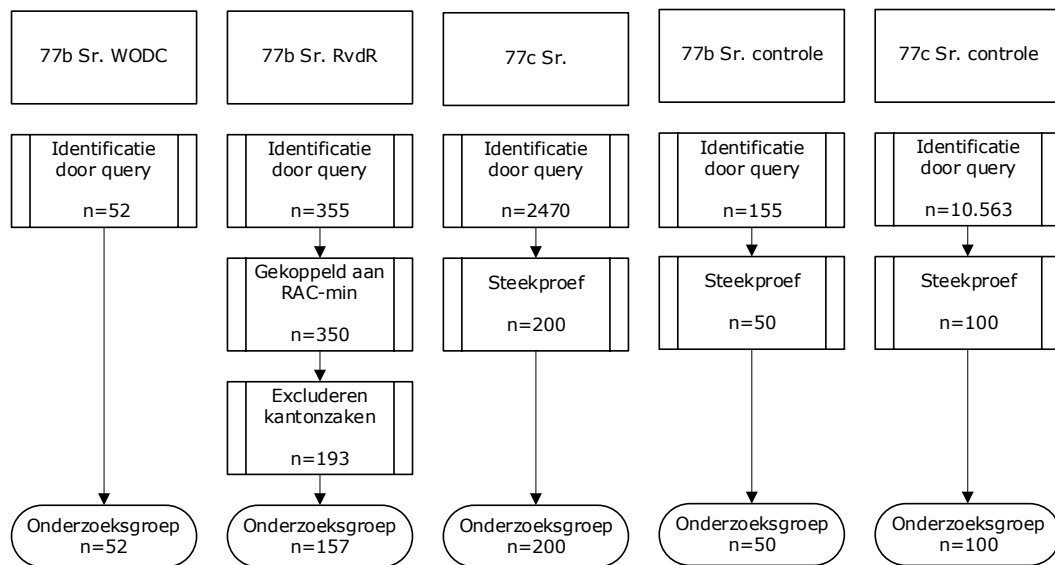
77b Sr. WODC

Identificatie door query

n=52

Onderzoeksgroep n=52

77b Sr. RvdR

Identificatie door query

n=355

Gekoppeld aan RAC-min

n=350

Excluderen kantonzaken

n=193

Onderzoeksgroep n=157

77c Sr.

Identificatie door query

n=2470

Steekproef

n=200

Onderzoeksgroep n=200

77b Sr. controle

Identificatie door query

n=155

Steekproef

n=50

Onderzoeksgroep n=50

77c Sr. controle

Identificatie door query

n=10.563

Steekproef

n=100

Onderzoeksgroep n=100